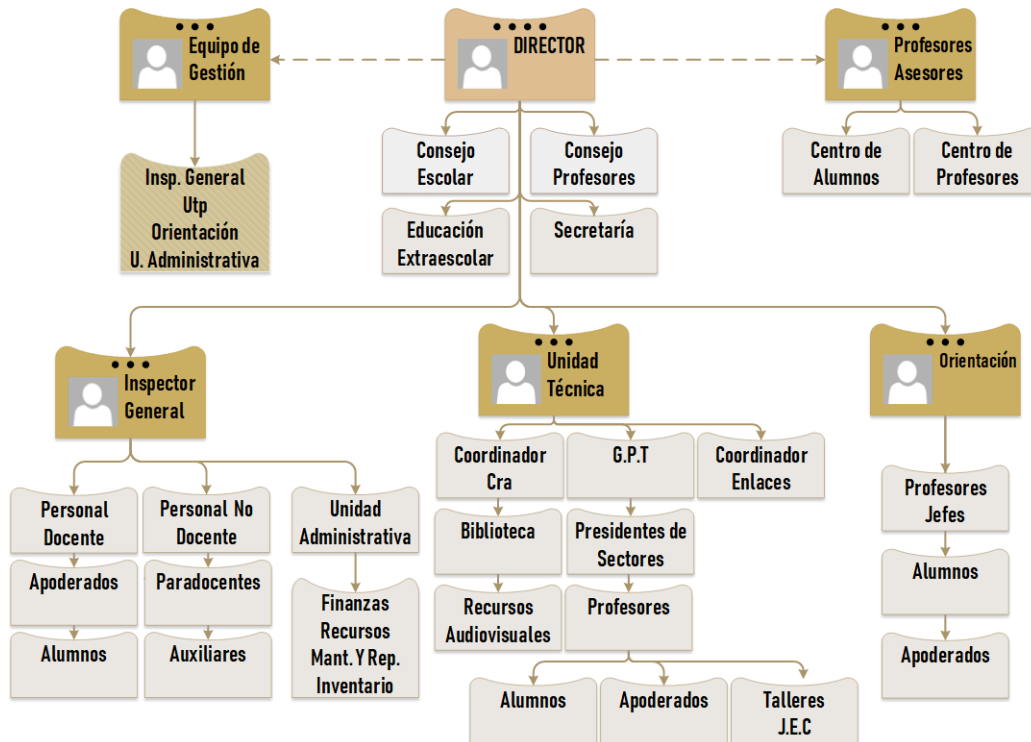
Equipo de Gestión

DIRECTOR

Profesores Asesores

Insp. General
Utp
Orientación
U. Administrativa

Consejo Escolar

Consejo Profesores

Educación Extraescolar

Secretaría

Centro de Alumnos

Centro de Profesores

Inspector General

Unidad Técnica

Orientación

Personal Docente

Personal No Docente

Unidad Administrativa

Apoderados

Paradocentes

Alumnos

Auxiliares

Finanzas
Recursos
Mant. Y Rep.
Inventario

Coordinador Cra

G.P.T

Coordinador Enlaces

Biblioteca

Presidentes de Sectores

Recursos Audiovisuales

Profesores

Alumnos

Apoderados

Talleres J.E.C

Profesores Jefes

Alumnos

Apoderados